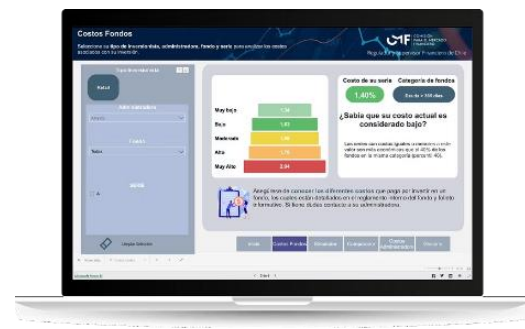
Costos Fondos

Seleccione su tipo de inversión deseada, administradora, fondo y serie para visualizar los costos asociados con su inversión.

CMF COMISIÓN PARA EL MERCADO FINANCIERO

Regulador y Supervisor Financiero de Chile

Salud

Administradora

Fondo

Todos

SERIE

A

Limpiar Selección

Muy bajo 1.14

Bajo 1.40

Moderado 1.48

Alto 1.75

Muy Alto 2.04

Costo de su serie

1,40%

Categoría de fondos

Deuda < 365 días

¿Sabía que su costo actual es considerado bajo?

Algo tiene que conocer los diferentes costos que paga por invertir en un fondo, los costos están detallados en el reglamento interno del fondo y folleto informativo. Si tiene dudas contacte a su administradora.

Inicio

Costos Fondos

Simulador

Comparador

Costos Administradoras

Glosario